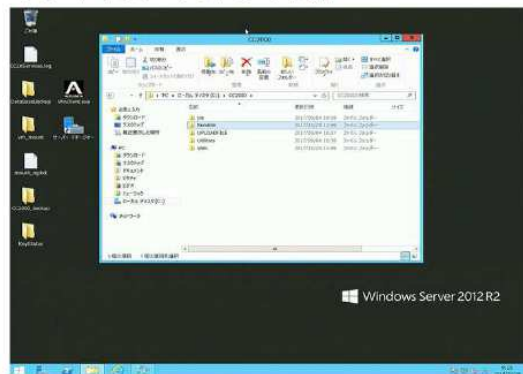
ごみ箱

Windows Server 2012 R2

ファイル
ホーム
共有
表示

PC
ローカル ディスク (C:)
CC2000

お気に入り
ダウンロード
デスクトップ
最近表示した場所

PC
ダウンロード
デスクトップ
ドキュメント
ピクチャ
ビデオ
ミュージック
ローカル ディスク (C:)

ネットワーク

名前
更新日時
種類
サイズ

ファイル フォルダー
ファイル フォルダー
ファイル フォルダー
ファイル フォルダー
ファイル フォルダー